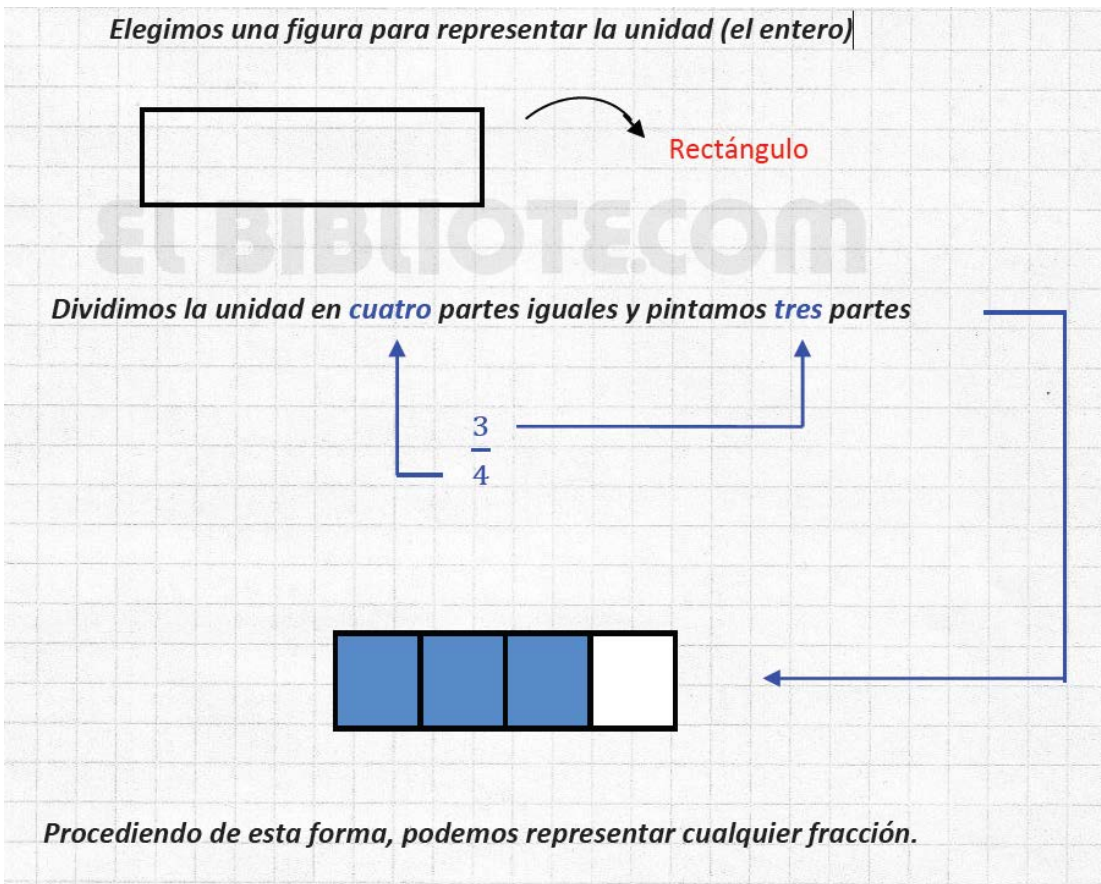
Elegimos una figura para representar la unidad (el entero)

Rectángulo

ElBIBLIOTE.COM

Dividimos la unidad en cuatro partes iguales y pintamos tres partes

$\frac{3}{4}$

Procediendo de esta forma, podemos representar cualquier fracción.